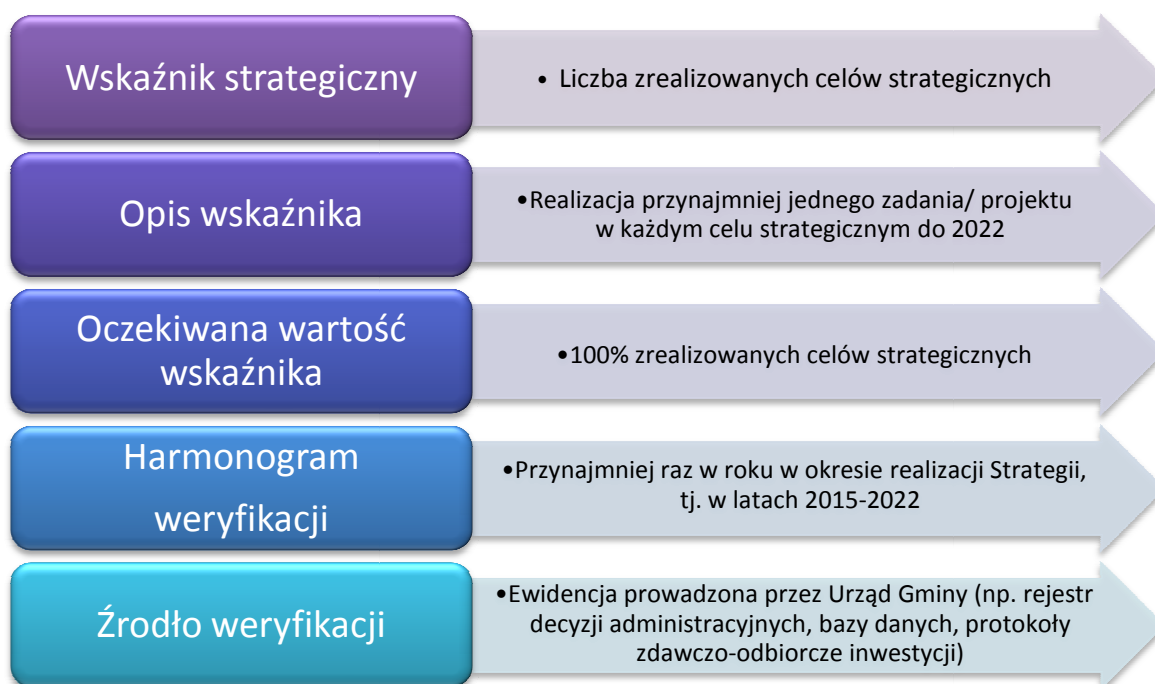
Wskaźnik strategiczny

• Liczba zrealizowanych celów strategicznych

Opis wskaźnika

•Realizacja przynajmniej jednego zadania/ projektu w każdym celu strategicznym do 2022

Oczekiwana wartość wskaźnika

•100% zrealizowanych celów strategicznych

Harmonogram weryfikacji

•Przynajmniej raz w roku w okresie realizacji Strategii, tj. w latach 2015-2022

Źródło weryfikacji

•Ewidencja prowadzona przez Urząd Gminy (np. rejestr decyzji administracyjnych, bazy danych, protokoły zdawczo-odbiorcze inwestycji)